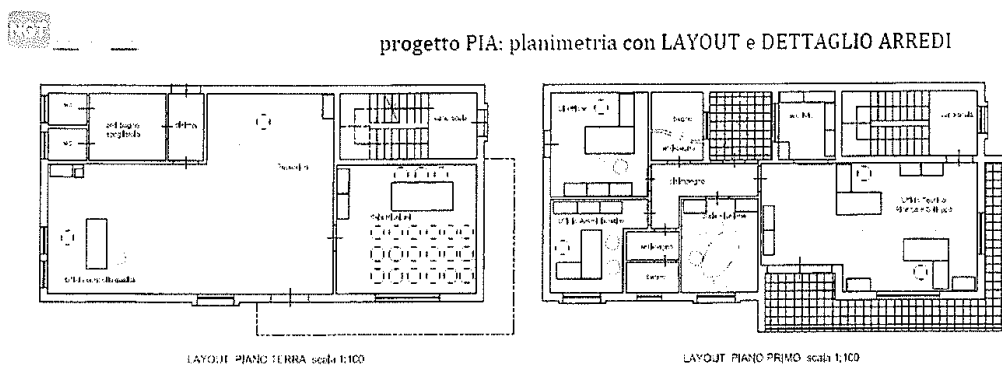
progetto PIA: planimetria con LAYOUT e DETTAGLIO ARREDI

wc
wc
antibagno spogliatoio
doccia
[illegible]
vano scala
ufficio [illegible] qualità
sala riunioni
LAYOUT PIANO TERRA scala 1:100

ufficio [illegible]
bagno
antibagno
wc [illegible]
vano scala
disimpegno
ufficio Amministrazione
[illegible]
antibagno
bagno
ufficio Tecnico Ricerca e Sviluppo
LAYOUT PIANO PRIMO scala 1:100